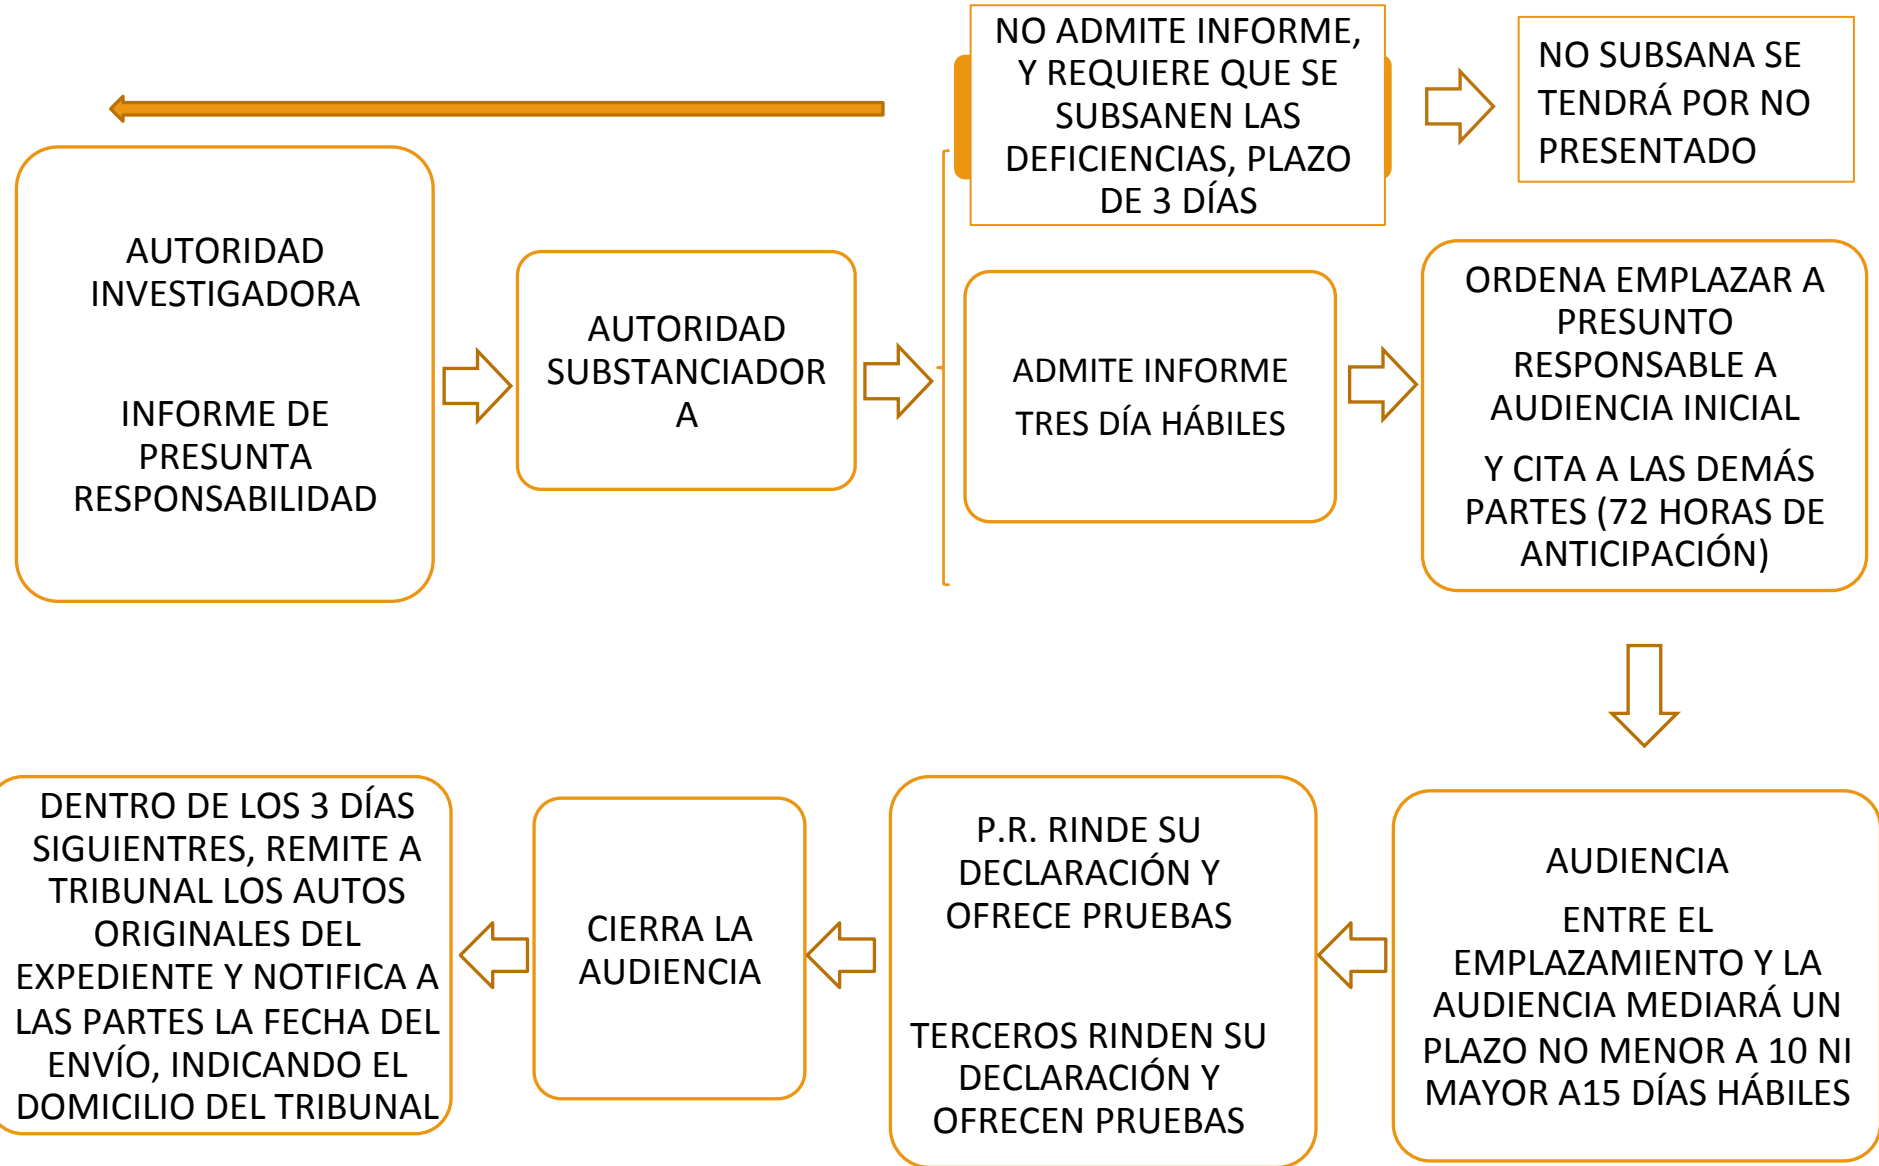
NO ADMITE INFORME, Y REQUIERE QUE SE SUBSANEN LAS DEFICIENCIAS, PLAZO DE 3 DÍAS

NO SUBSANA SE TENDRÁ POR NO PRESENTADO

AUTORIDAD INVESTIGADORA

INFORME DE PRESUNTA RESPONSABILIDAD

AUTORIDAD SUBSTANCIADORA

ADMITE INFORME

TRES DÍA HÁBILES

ORDENA EMPLAZAR A PRESUNTO RESPONSABLE A AUDIENCIA INICIAL

Y CITA A LAS DEMÁS PARTES (72 HORAS DE ANTICIPACIÓN)

AUDIENCIA

ENTRE EL EMPLAZAMIENTO Y LA AUDIENCIA MEDIARÁ UN PLAZO NO MENOR A 10 NI MAYOR A15 DÍAS HÁBILES

P.R. RINDE SU DECLARACIÓN Y OFRECE PRUEBAS

TERCEROS RINDEN SU DECLARACIÓN Y OFRECEN PRUEBAS

CIERRA LA AUDIENCIA

DENTRO DE LOS 3 DÍAS SIGUIENTRES, REMITE A TRIBUNAL LOS AUTOS ORIGINALES DEL EXPEDIENTE Y NOTIFICA A LAS PARTES LA FECHA DEL ENVÍO, INDICANDO EL DOMICILIO DEL TRIBUNAL